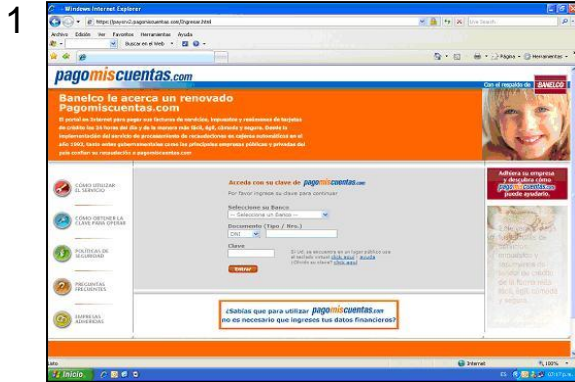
1

Windows Internet Explorer

https://pagomiscuentas.com/Ingresar.html

Archivo Edición Ver Favoritos Herramientas Ayuda

Buscar en el Web

Página Herramientas

pagomiscuentas.com

Con el respaldo de BANELCO

Banelco le acerca un renovado Pagomiscuentas.com

El portal en Internet para pagar sus facturas de servicios, impuestos y resúmenes de tarjetas de crédito las 24 horas del día y de la manera más fácil, ágil, cómoda y segura. Desde la implementación del servicio de procesamiento de recaudaciones en cajeros automáticos en el año 1992, tanto entes gubernamentales como las principales empresas públicas y privadas del país confían su recaudación a pagomiscuentas.com

CÓMO UTILIZAR EL SERVICIO

CÓMO OBTENER LA CLAVE PARA OPERAR

POLÍTICAS DE SEGURIDAD

PREGUNTAS FRECUENTES

EMPRESAS ADHERIDAS

Acceda con su clave de pagomiscuentas.com

Por favor ingrese su clave para continuar

Seleccione su Banco

-- Seleccione un Banco --

Documento (Tipo / Nro.)

DNI

Clave

Si Ud. se encuentra en un lugar público use el teclado virtual click aquí | ayuda ¿Olvidó su clave? click aquí

Entrar

Adhiera su empresa y descubra cómo pagomiscuentas.com puede ayudarlo.

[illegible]

¿Sabías que para utilizar pagomiscuentas.com no es necesario que ingreses tus datos financieros?

Listo

Internet

100%

Inicio